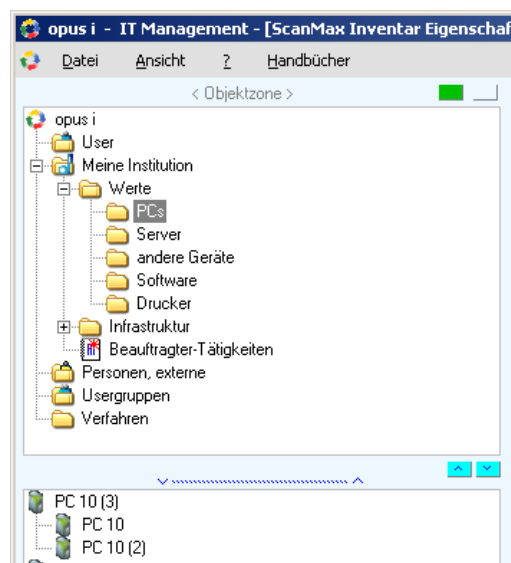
opus i - IT Management - [ScanMax Inventar Eigenschaf

Datei Ansicht ? Handbücher

< Objektzone >

opus i
User
Meine Institution
Werte
PCs
Server
andere Geräte
Software
Drucker
Infrastruktur
Beauftragter-Tätigkeiten
Personen, externe
Usergruppen
Verfahren

PC 10 (3)
PC 10
PC 10 (2)